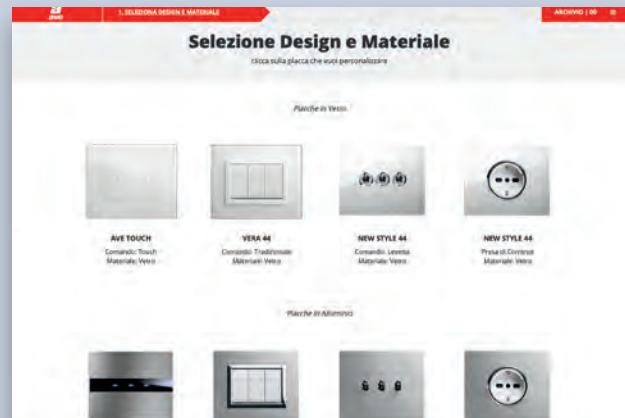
ave

1. SELEZIONA DESIGN E MATERIALE

ARCHIVIO | 00

Selezione Design e Materiale

clicca sulla placca che vuoi personalizzare

Placche in Vetro

AVE TOUCH
Comando: Touch
Materiale: Vetro

VERA 44
Comando: Tradizionale
Materiale: Vetro

NEW STYLE 44
Comando: Levetta
Materiale: Vetro

NEW STYLE 44
Presa di Corrente
Materiale: Vetro

Placche in Alluminio